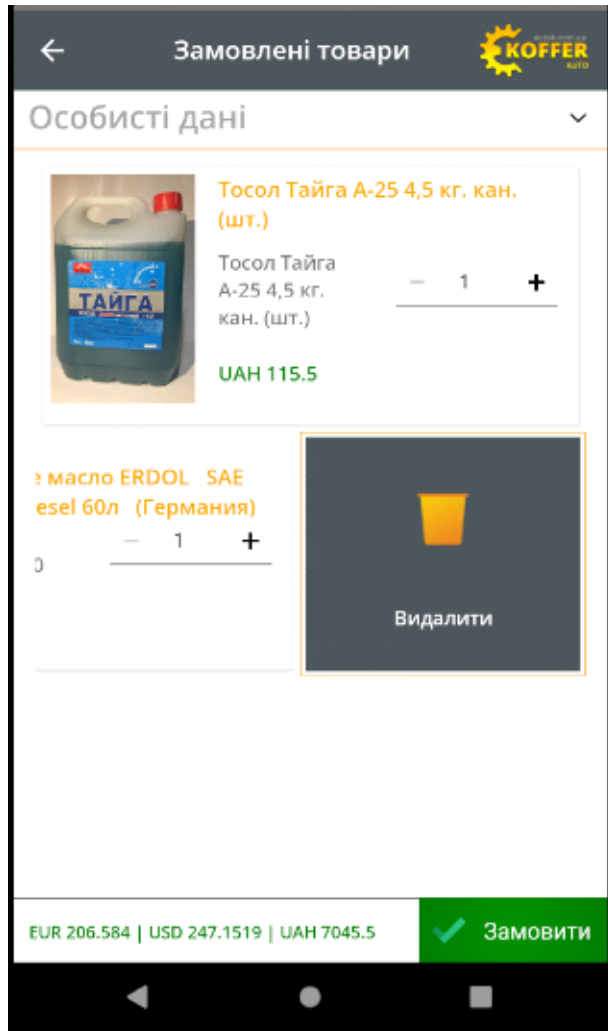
Замовлені товари

KOFFER AUTO

Особисті дані

Тосол Тайга А-25 4,5 кг. кан. (шт.)

ТАЙГА

Тосол Тайга А-25 4,5 кг. кан. (шт.)

1

UAH 115.5

масло ERDOL SAE esel 60л (Германия)

1

Видалити

EUR 206.584 | USD 247.1519 | UAH 7045.5

Замовити